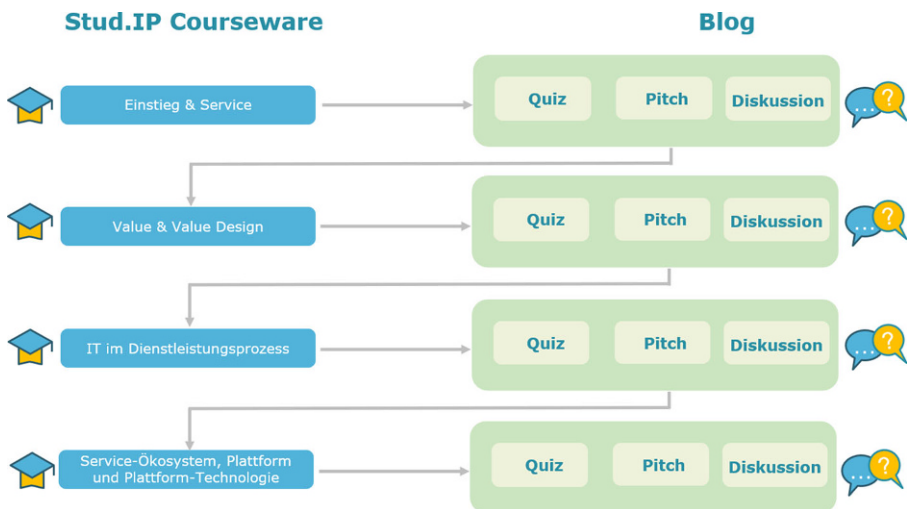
Stud.IP Courseware

Blog

Einstieg & Service

Quiz

Pitch

Diskussion

...?

Value & Value Design

Quiz

Pitch

Diskussion

...?

IT im Dienstleistungsprozess

Quiz

Pitch

Diskussion

...?

Service-Ökosystem, Plattform und Plattform-Technologie

Quiz

Pitch

Diskussion

...?